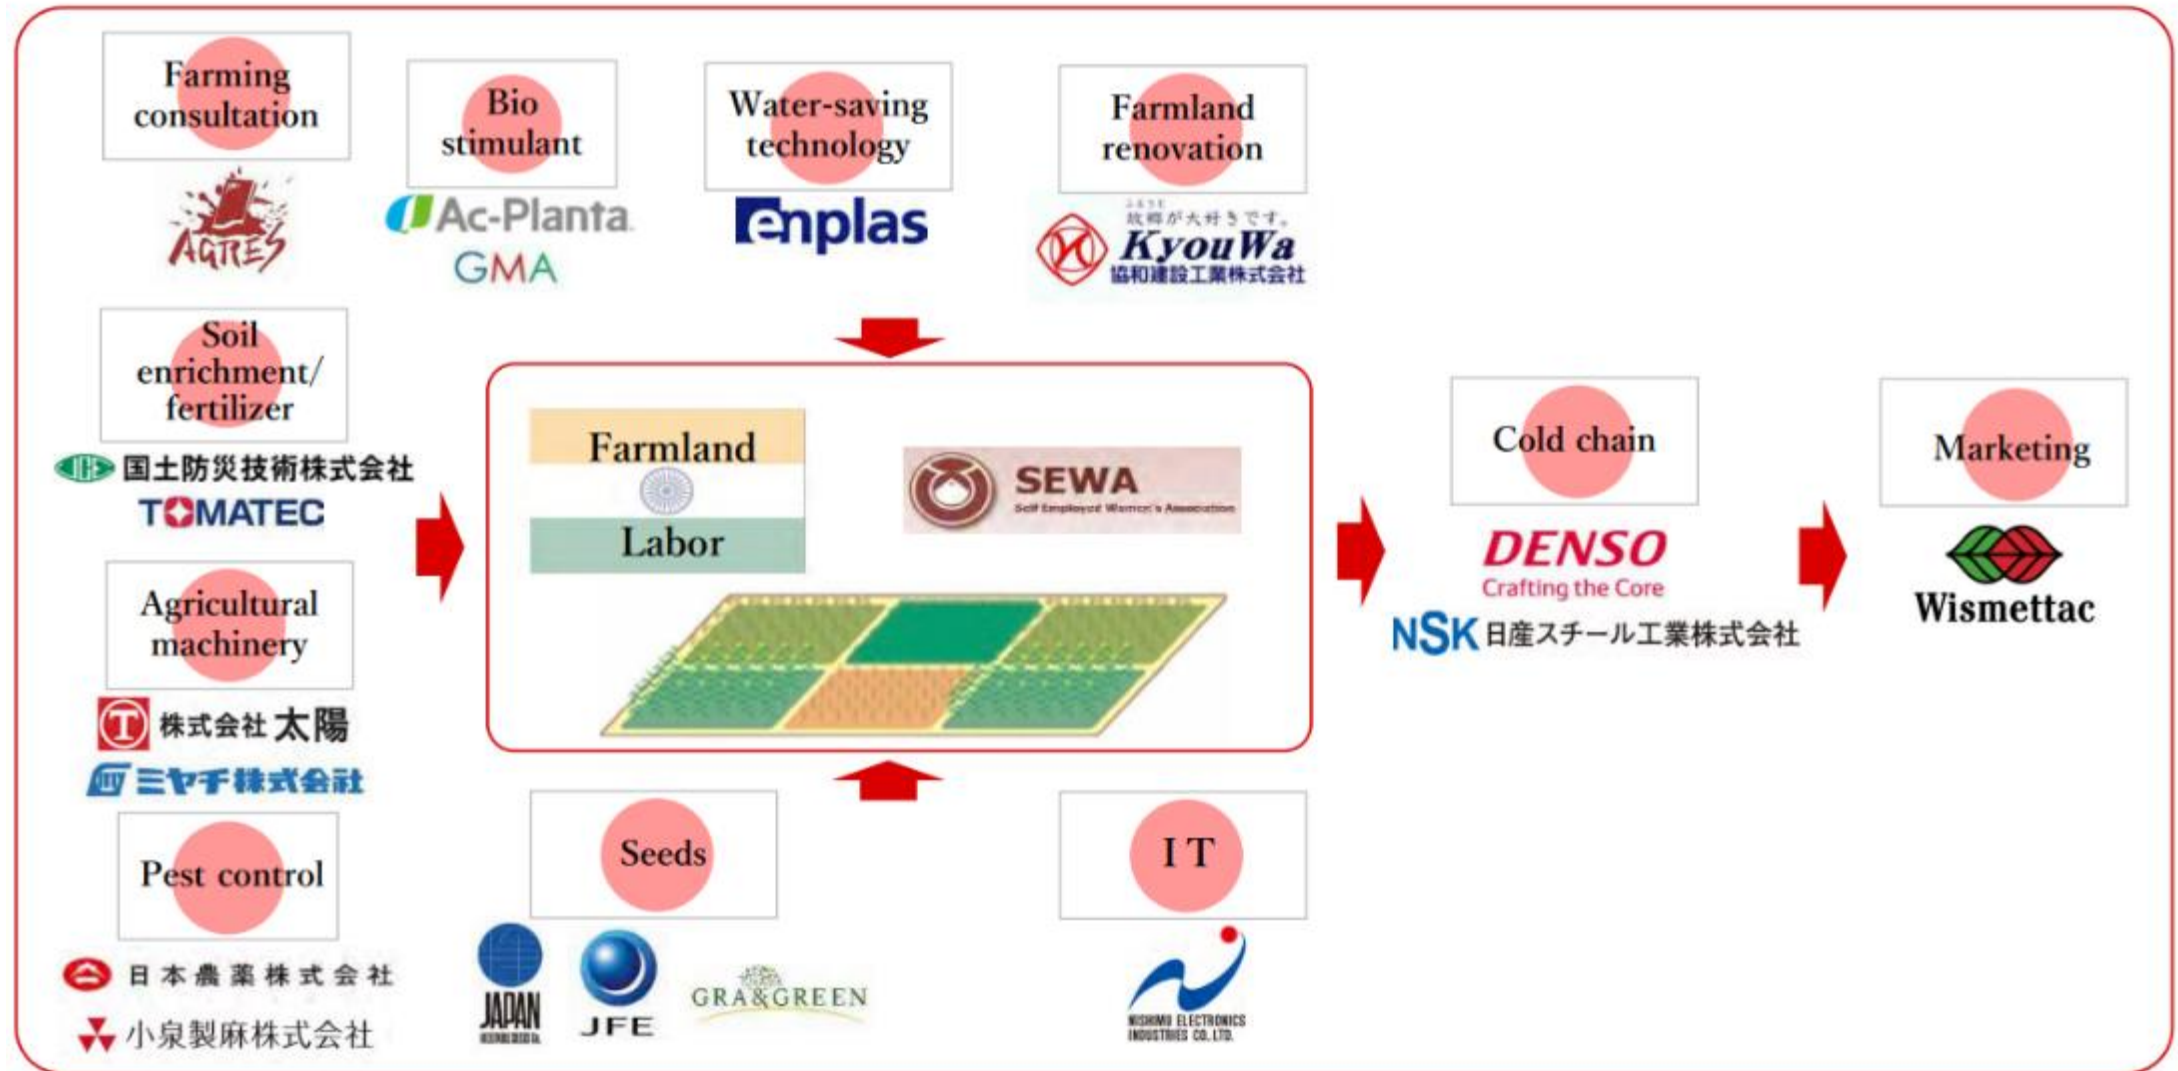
Farming consultation

AGRES

Bio stimulant

Ac-Planta

GMA

Water-saving technology

enplas

Farmland renovation

故郷が大好きです。

KyouWa

協和建設工業株式会社

Soil enrichment/ fertilizer

国土防災技術株式会社

TOMATEC

Agricultural machinery

株式会社 太陽

ミヤチ株式会社

Pest control

日本農薬株式会社

小泉製麻株式会社

Farmland

Labor

SEWA

Self Employed Women's Association

Seeds

JAPAN

JFE

GRA&GREEN

I T

NISHIMU ELECTRONICS INDUSTRIES CO., LTD.

Cold chain

DENSO

Crafting the Core

NSK 日産スチール工業株式会社

Marketing

Wismettac